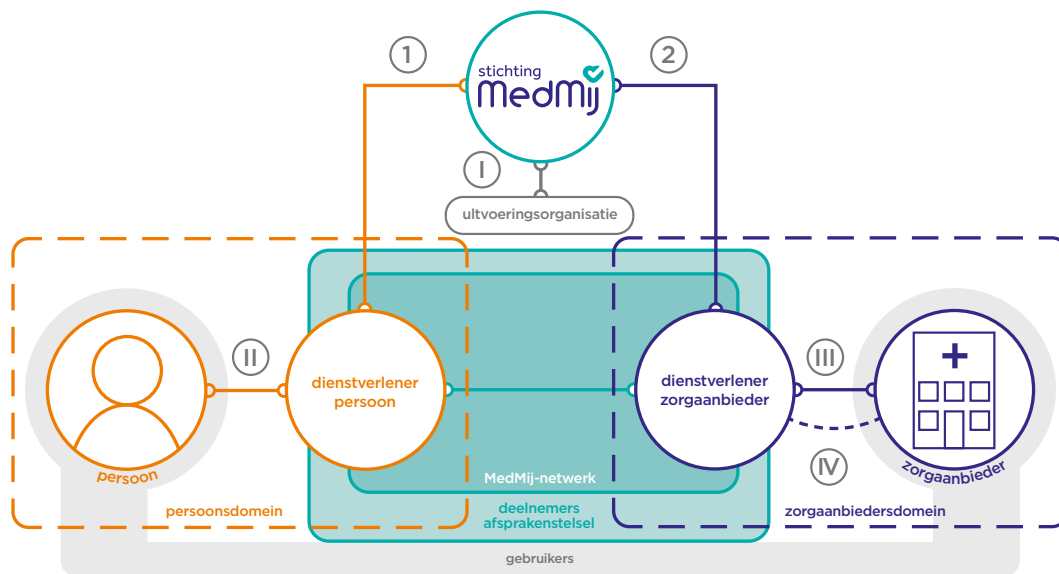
1
stichting
MedMij
2
I
uitvoeringsorganisatie
II
dienstverlener persoon
dienstverlener zorgaanbieder
III
persoon
MedMij-netwerk
IV
zorgaanbieder
persoonsdomein
deelnemers afsprakenstelsel
zorgaanbiedersdomein
gebruikers